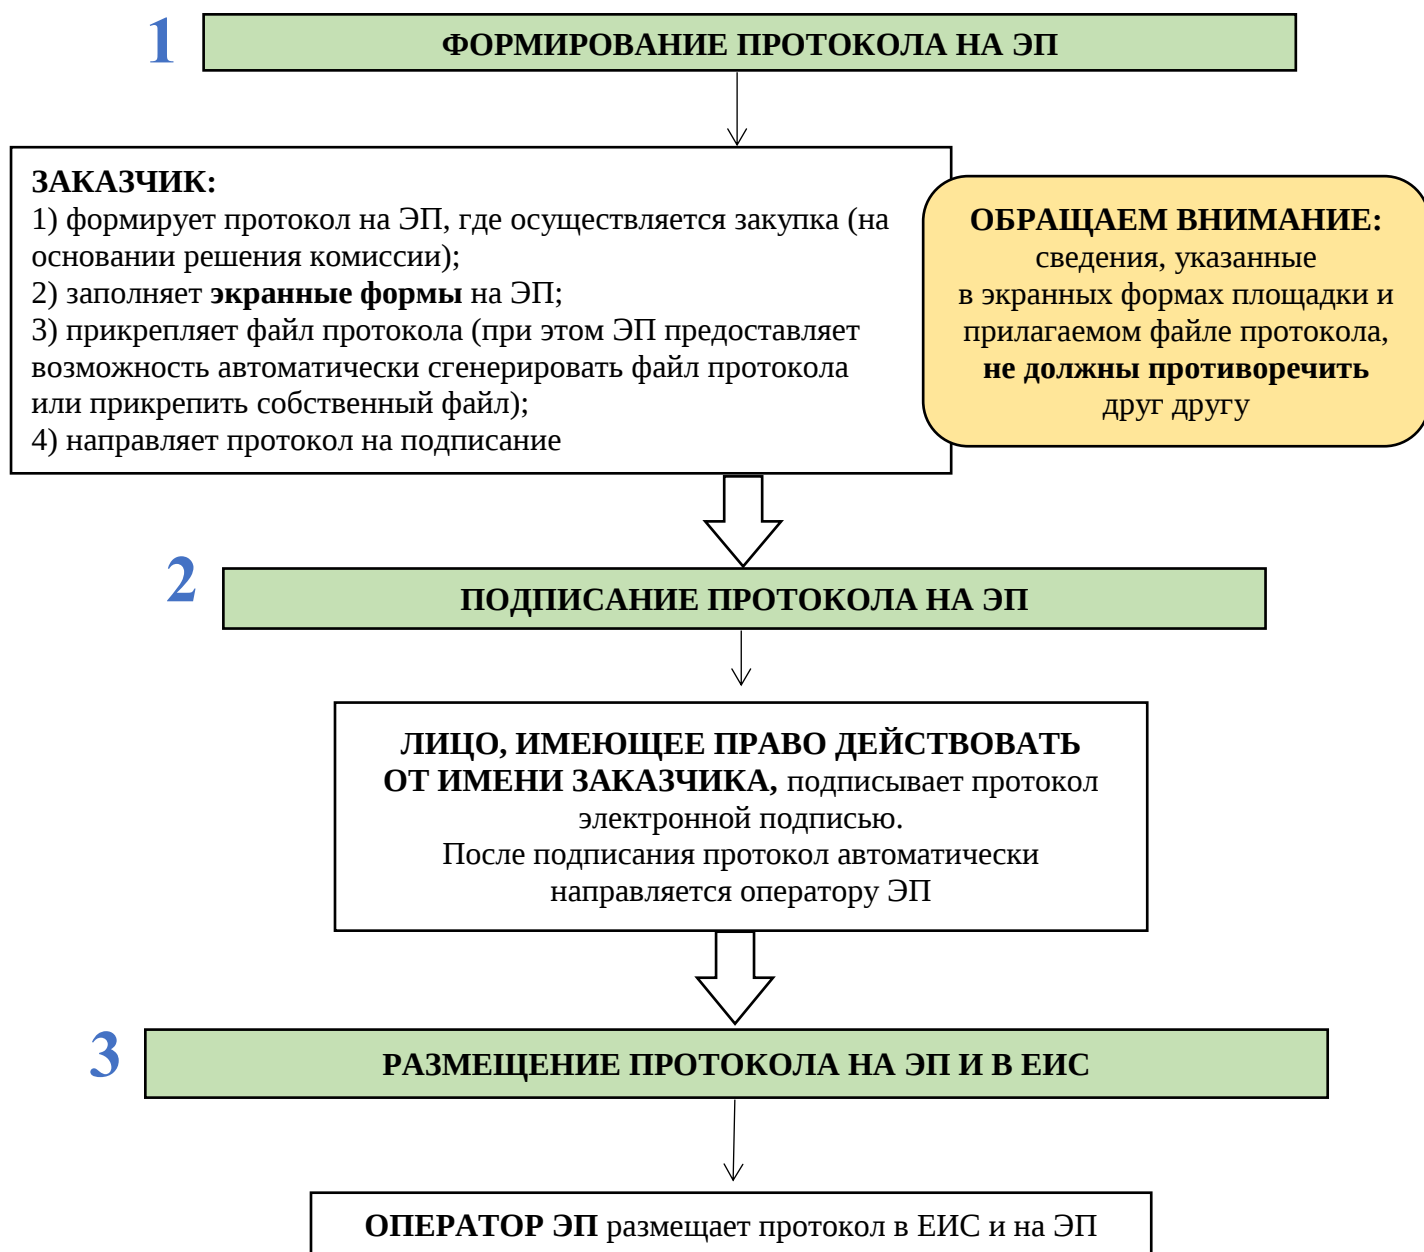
1

ФОРМИРОВАНИЕ ПРОТОКОЛА НА ЭП

ЗАКАЗЧИК:
1) формирует протокол на ЭП, где осуществляется закупка (на основании решения комиссии);
2) заполняет экранные формы на ЭП;
3) прикрепляет файл протокола (при этом ЭП предоставляет возможность автоматически сгенерировать файл протокола или прикрепить собственный файл);
4) направляет протокол на подписание

ОБРАЩАЕМ ВНИМАНИЕ: сведения, указанные в экранных формах площадки и прилагаемом файле протокола, не должны противоречить друг другу

2

ПОДПИСАНИЕ ПРОТОКОЛА НА ЭП

ЛИЦО, ИМЕЮЩЕЕ ПРАВО ДЕЙСТВОВАТЬ ОТ ИМЕНИ ЗАКАЗЧИКА, подписывает протокол электронной подписью.
После подписания протокол автоматически направляется оператору ЭП

3

РАЗМЕЩЕНИЕ ПРОТОКОЛА НА ЭП И В ЕИС

ОПЕРАТОР ЭП размещает протокол в ЕИС и на ЭП